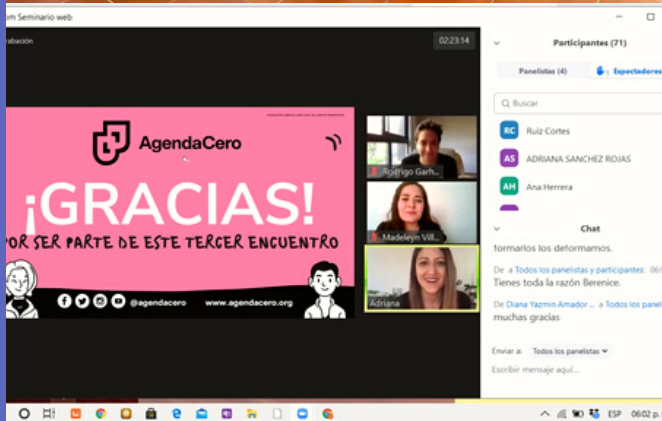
om Seminario web

abación

02:23:14

AgendaCero

¡GRACIAS!

POR SER PARTE DE ESTE TERCER ENCUENTRO

@agendacero

www.agendacero.org

Rodrigo Garh...

Madeleyn Vill...

Adriana

Participantes (71)

Panelistas (4)

Espectadores

Buscar

RC Ruiz Cortes

AS ADRIANA SANCHEZ ROJAS

AH Ana Herrera

Chat

formarlos los deformamos.

De a Todos los panelistas y participantes: 06:

Tienes toda la razón Berenice.

De Diana Yazmin Amador ... a Todos los panel

muchas gracias

Enviar a: Todos los panelistas

Escribir mensaje aquí...

ESP 06:02 p.